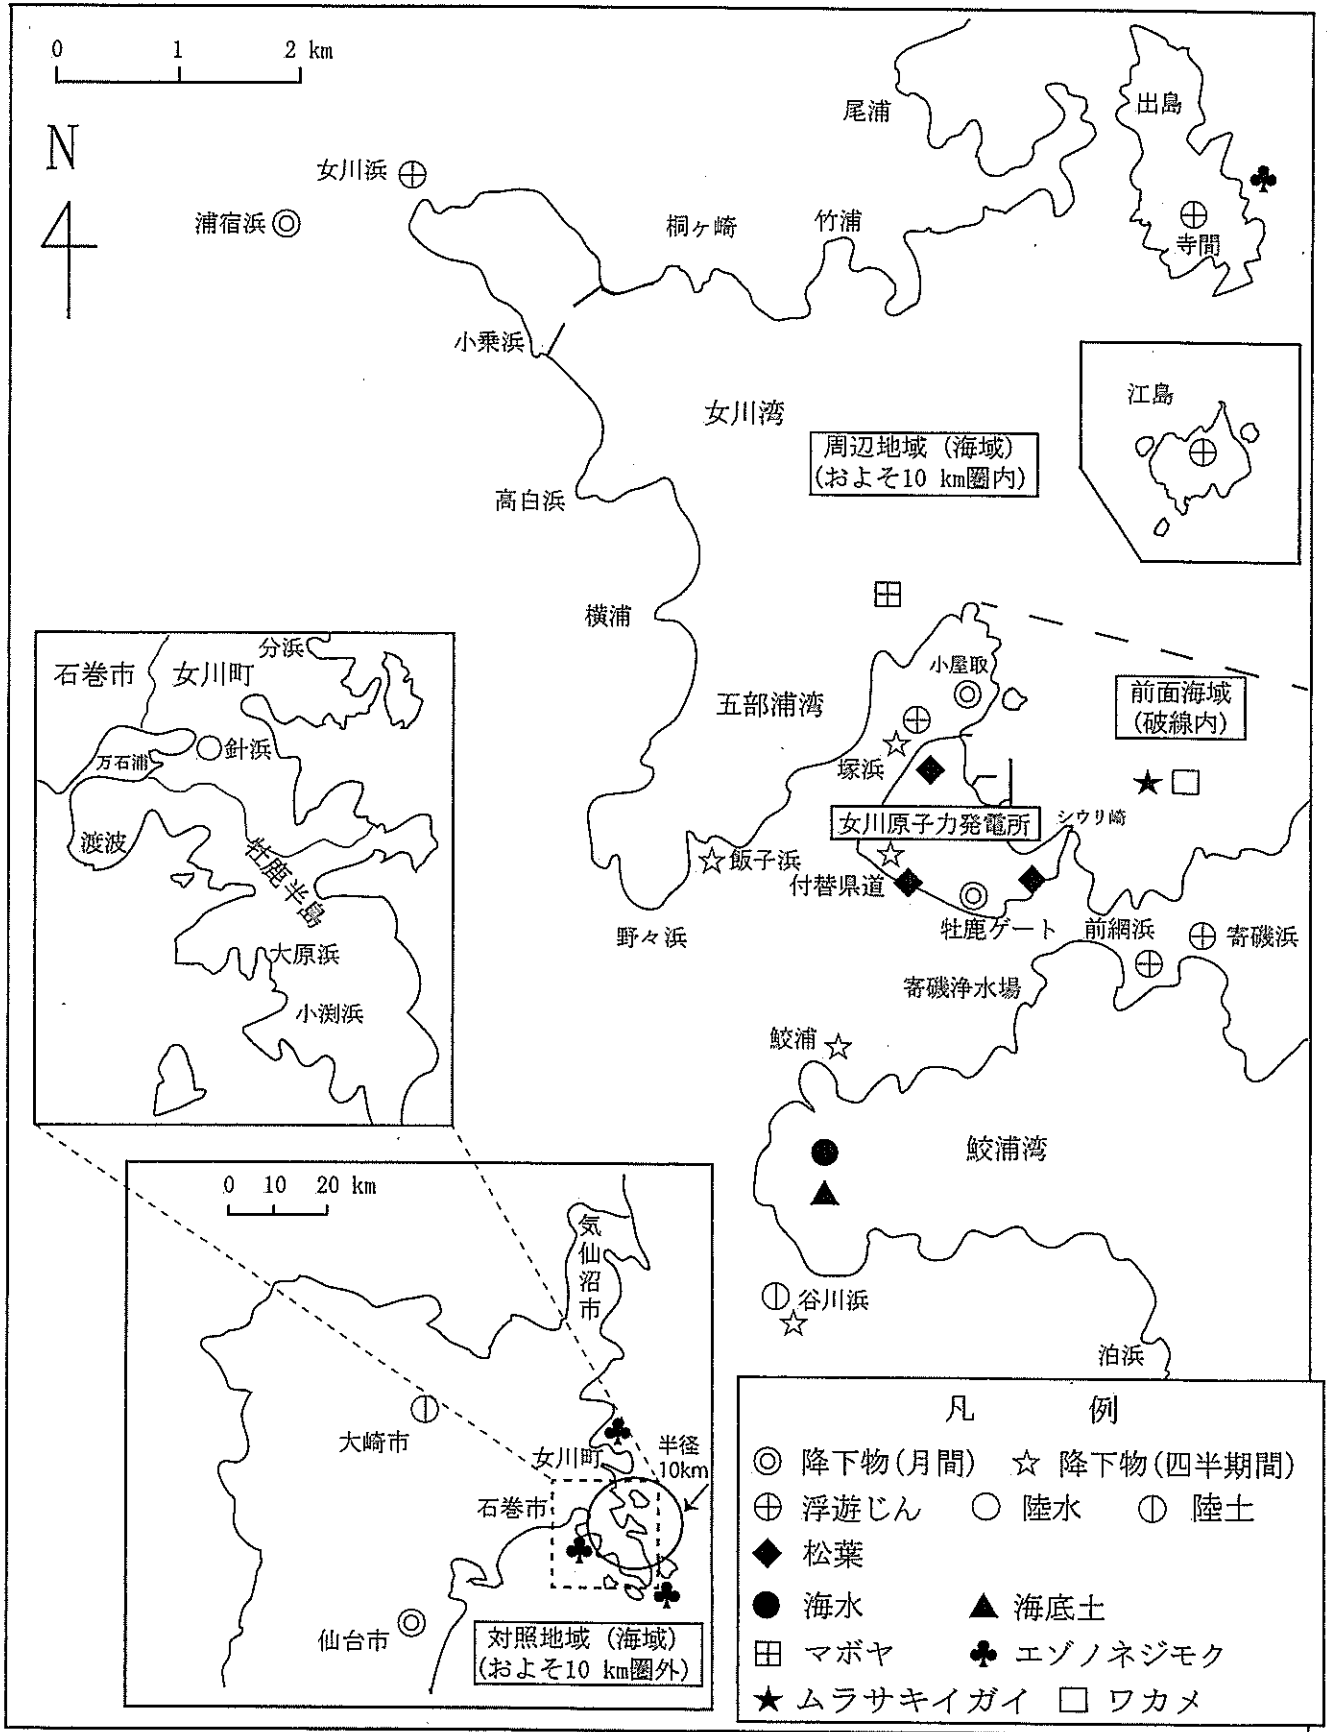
0 1 2 km

N

尾浦

出島

女川浜

浦宿浜

桐ヶ崎

竹浦

寺間

小乗浜

女川湾

江島

周辺地域（海域）
（およそ10 km圏内）

高白浜

横浦

石巻市

女川町

分浜

万石浦

針浜

渡波

牡鹿半島

大原浜

小渕浜

小屋取

五部浦湾

前面海域
（破線内）

塚浜

女川原子力発電所

シウリ崎

飯子浜

付替県道

野々浜

牡鹿ゲート

前網浜

寄磯浜

寄磯浄水場

鮫浦

鮫浦湾

谷川浜

泊浜

0 10 20 km

気仙沼市

大崎市

女川町

半径10km

石巻市

仙台市

対照地域（海域）
（およそ10 km圏外）

凡 例

◎ 降下物（月間） ☆ 降下物（四半期間）

⊕ 浮遊じん ○ 陸水 ⦶ 陸土

◆ 松葉

● 海水 ▲ 海底土

⊞ マボヤ ♣ エゾノネジモク

★ ムラサキイガイ □ ワカメ